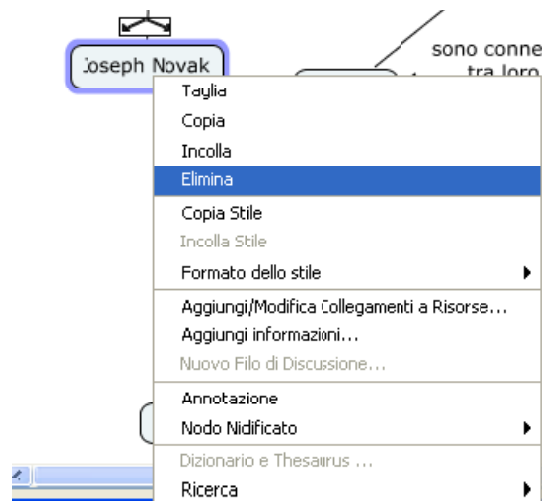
Joseph Novak

sono conne
tra loro

Taglia
Copia
Incolla
Elimina
Copia Stile
Incolla Stile
Formato dello stile
Aggiungi/Modifica Collegamenti a Risorse...
Aggiungi informazioni...
Nuovo Filo di Discussione...
Annotazione
Nodo Nidificato
Dizionario e Thesaurus ...
Ricerca